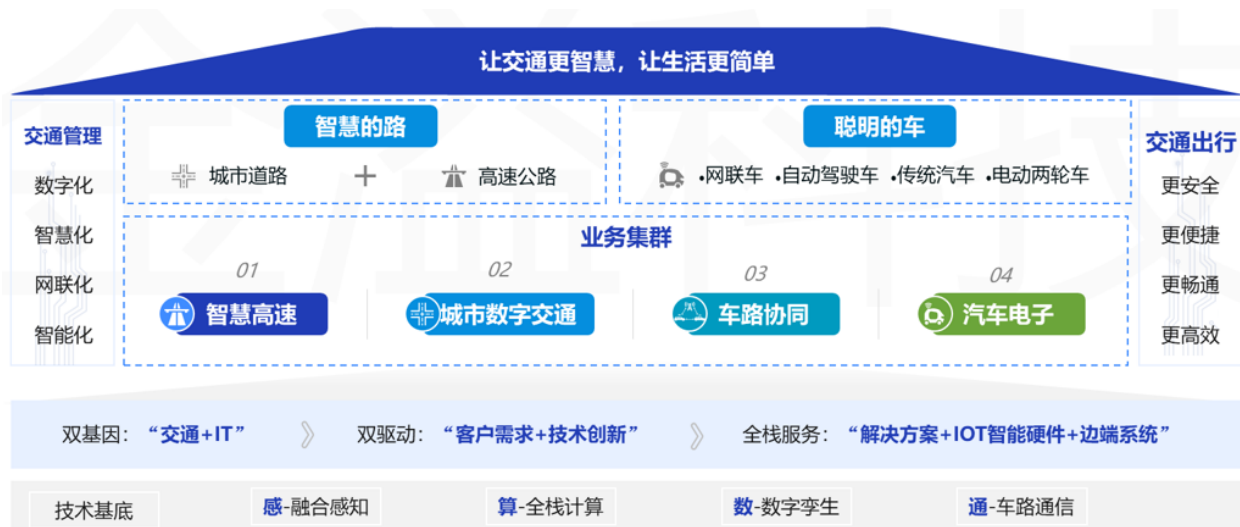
让交通更智慧，让生活更简单

交通管理
数字化
智慧化
网联化
智能化

智慧的路
城市道路 + 高速公路

聪明的车
•网联车 •自动驾驶车 •传统汽车 •电动两轮车

业务集群
01 智慧高速
02 城市数字交通
03 车路协同
04 汽车电子

交通出行
更安全
更便捷
更畅通
更高效

双基因：“交通+IT” 》 双驱动：“客户需求+技术创新” 》 全栈服务：“解决方案+IOT智能硬件+边端系统”

技术基底
感-融合感知
算-全栈计算
数-数字孪生
通-车路通信